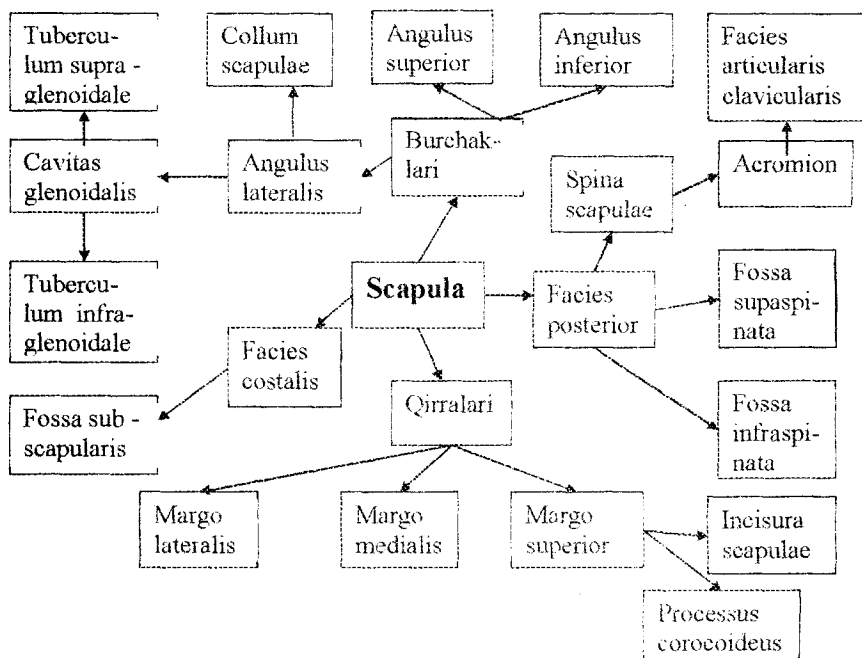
Tuberculum supra - glenoidale

Collum scapulae

Angulus superior

Angulus inferior

Facies articularis clavicularis

Cavitas glenoidalis

Angulus lateralis

Burchaklari

Spina scapulae

Acromion

Tuberculum infraglenoidale

Scapula

Facies posterior

Fossa supaspinata

Facies costalis

Qirralari

Fossa sub - scapularis

Fossa infraspinata

Margo lateralis

Margo medialis

Margo superior

Incisura scapulae

Processus corocoideus